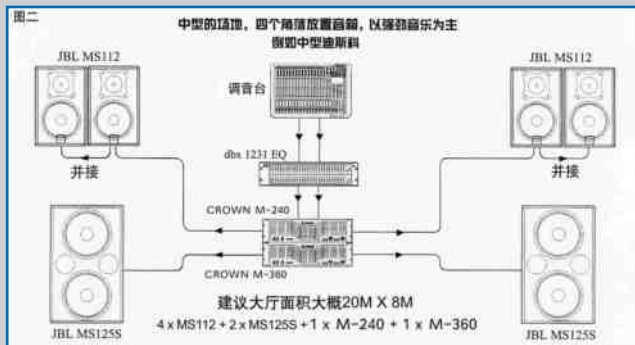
图二

中型的场地，四个角落放置音箱，以强劲音乐为主
例如中型迪斯科

JBL MS112

JBL MS112

调音台

dbx 1231 EQ

并接

并接

CROWN M-240

CROWN M-360

建议大厅面积大概20M X 8M

4 x MS112 + 2 x MS125S + 1 x M-240 + 1 x M-360

JBL MS125S

JBL MS125S